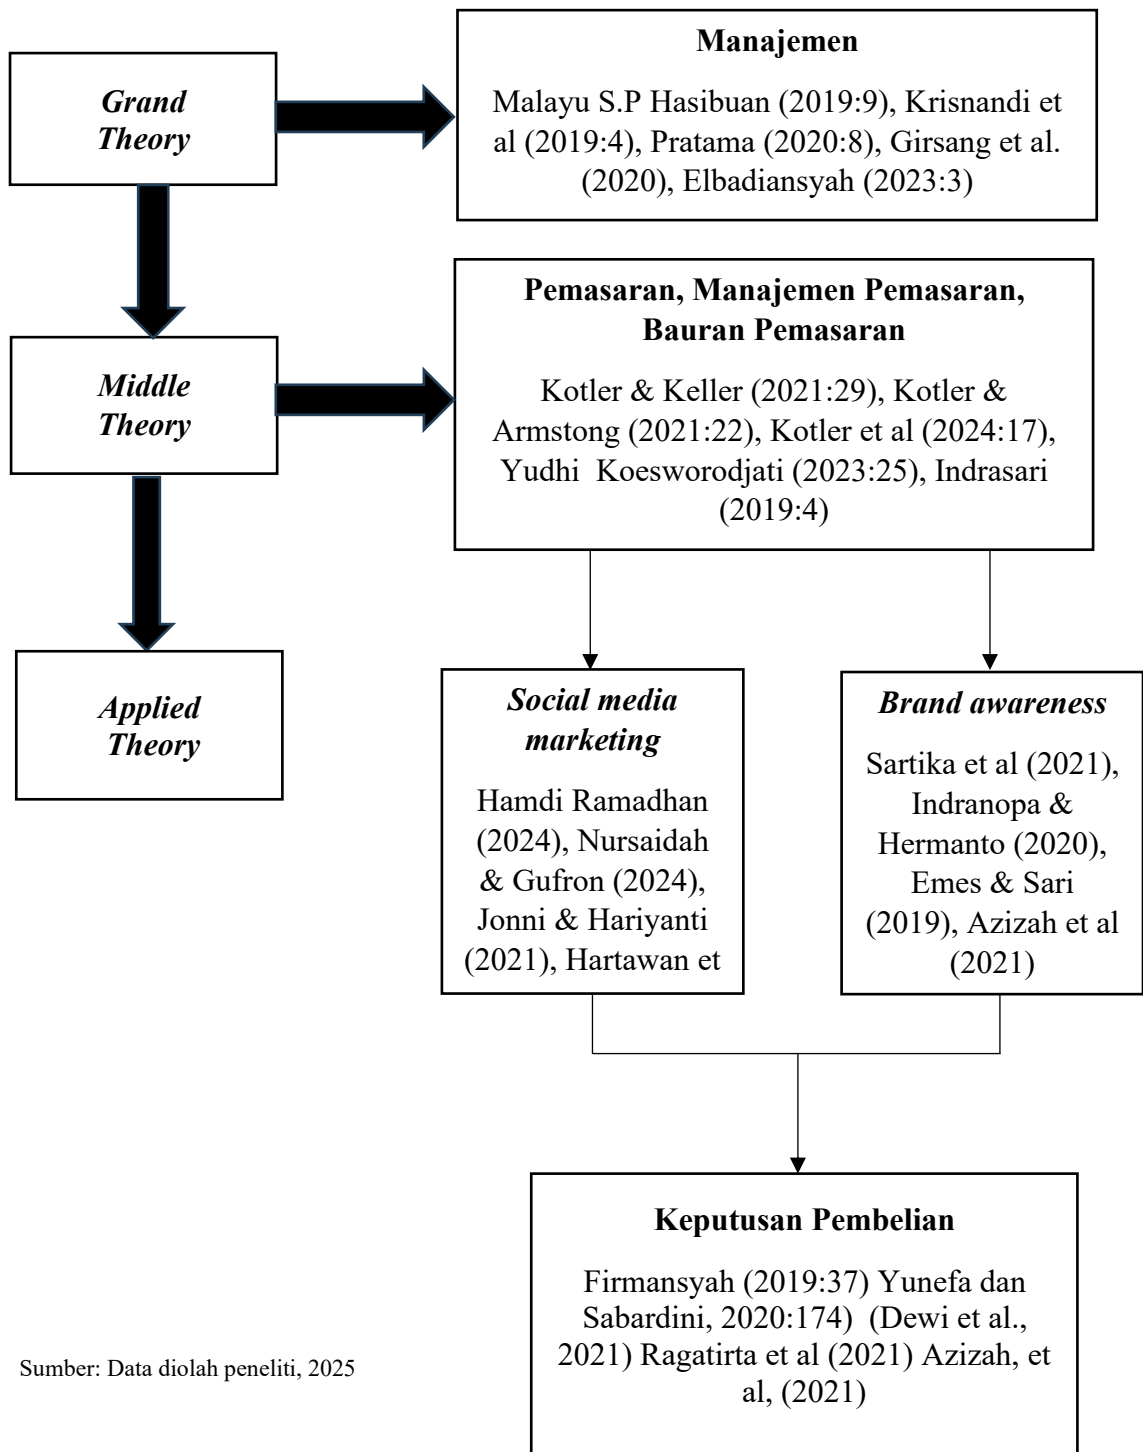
Grand Theory

Manajemen

Malayu S.P Hasibuan (2019:9), Krisnandi et al (2019:4), Pratama (2020:8), Girsang et al. (2020), Elbadiansyah (2023:3)

Middle Theory

Pemasaran, Manajemen Pemasaran, Bauran Pemasaran

Kotler & Keller (2021:29), Kotler & Armstong (2021:22), Kotler et al (2024:17), Yudhi Koesworodjati (2023:25), Indrasari (2019:4)

Applied Theory

Social media marketing

Hamdi Ramadhan (2024), Nursaidah & Gufron (2024), Jonni & Hariyanti (2021), Hartawan et

Brand awareness

Sartika et al (2021), Indranopa & Hermanto (2020), Emes & Sari (2019), Azizah et al (2021)

Keputusan Pembelian

Firmansyah (2019:37) Yunefa dan Sabardini, 2020:174) (Dewi et al., 2021) Ragatirta et al (2021) Azizah, et al, (2021)

Sumber: Data diolah peneliti, 2025